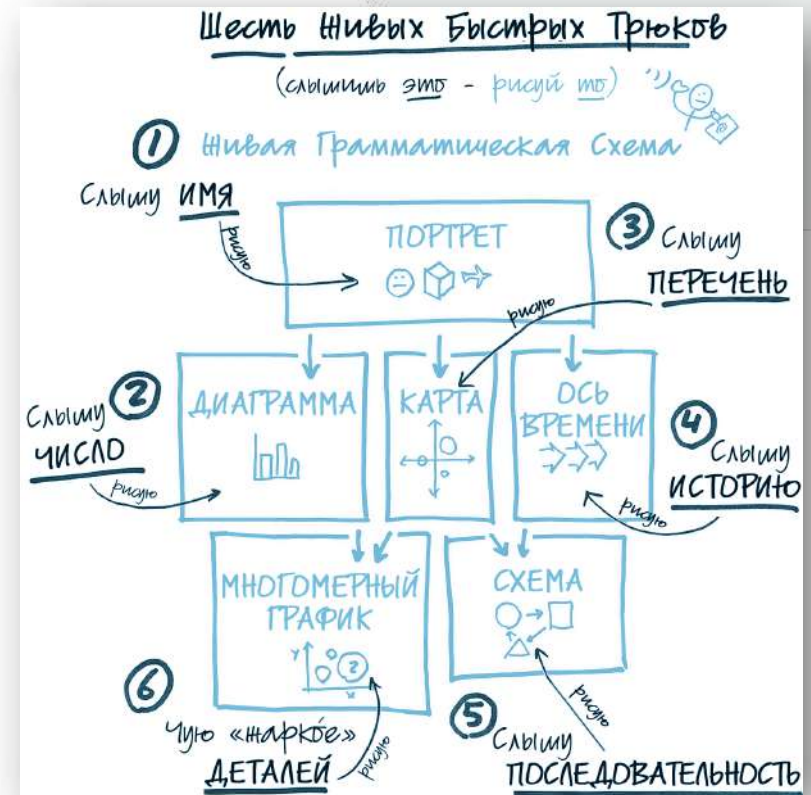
Шесть Живых Быстрых Трюков

(слышишь это - рисуй то)

1 Живая Грамматическая Схема

Слышу ИМЯ
рисую

ПОРТРЕТ

3 Слышу ПЕРЕЧЕНЬ
рисую

2 Слышу ЧИСЛО
рисую

ДИАГРАММА

КАРТА

ОСЬ ВРЕМЕНИ

4 Слышу ИСТОРИЮ
рисую

МНОГОМЕРНЫЙ ГРАФИК

Y
X

СХЕМА

6 Чую «жаркое» ДЕТАЛЕЙ
рисую

5 Слышу ПОСЛЕДОВАТЕЛЬНОСТЬ
рисую